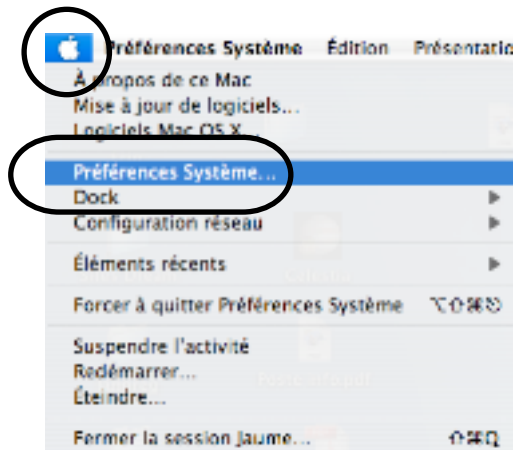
Préférences Système Édition Présentatio

À propos de ce Mac
Mise à jour de logiciels...
Logiciels Mac OS X...

Préférences Système...
Dock
Configuration réseau

Éléments récents

Forcer à quitter Préférences Système ⌥⇧⌘⎋

Suspendre l'activité
Redémarrer...
Éteindre...

Fermer la session Jaume... ⇧⌘Q